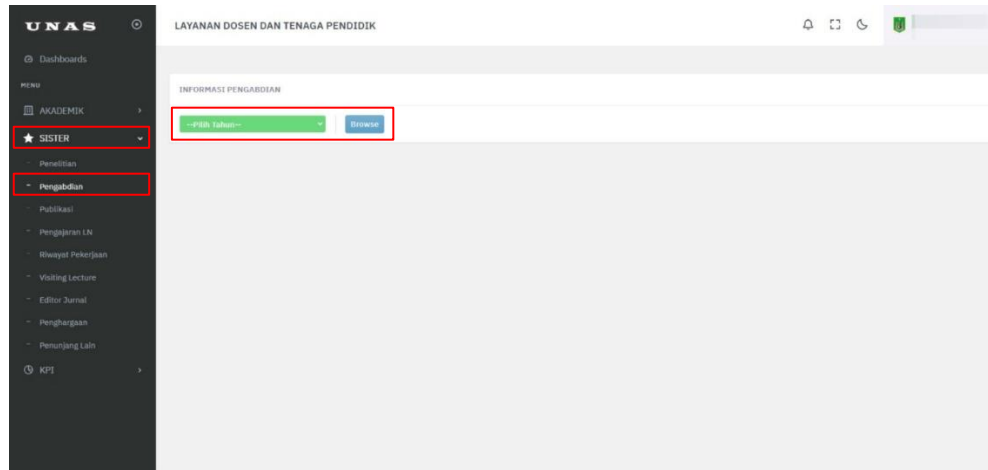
UNAS

Dashboards

MENU

AKADEMIK

SISTER

Penelitian

Pengabdian

Publikasi

Pengajaran LN

Riwayat Pekerjaan

Visiting Lecture

Editor Jurnal

Penghargaan

Penunjang Lain

KPI

LAYANAN DOSEN DAN TENAGA PENDIDIK

INFORMASI PENGABDIAN

--Pilih Tahun--

Browse